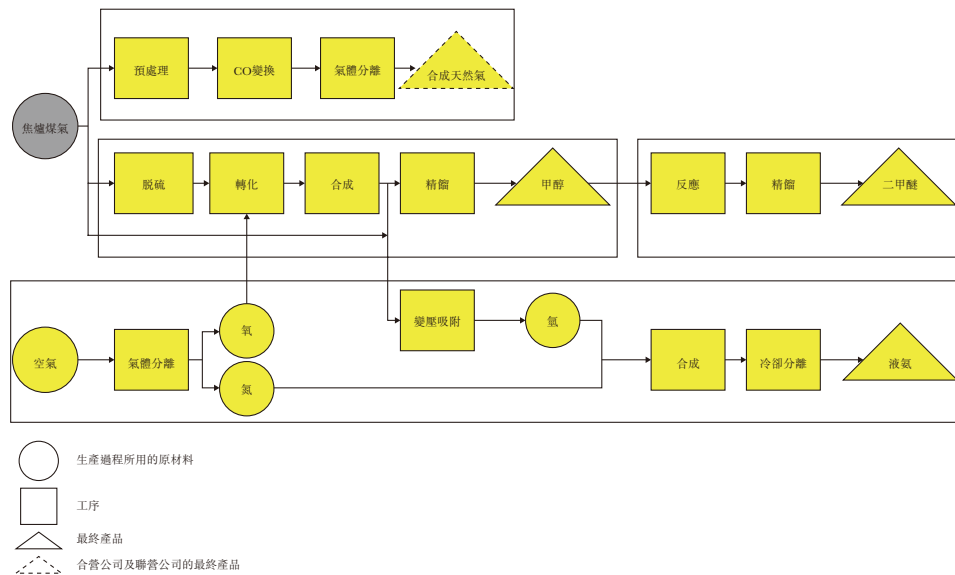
焦爐煤氣

預處理
CO變換
氣體分離
合成天然氣

脫硫
轉化
合成
精餾
甲醇

反應
精餾
二甲醚

空氣
氣體分離
氧
氮
變壓吸附
氫
合成
冷卻分離
液氨

生產過程所用的原材料
工序
最終產品
合營公司及聯營公司的最終產品